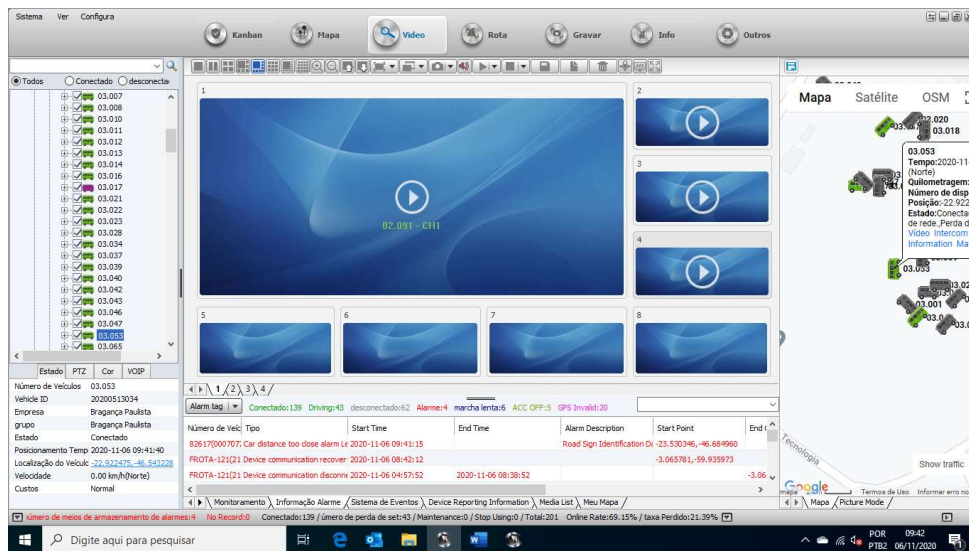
Sistema Ver Configura

Kanban Mapa Vídeo Rota Gravar Info Outros

Todos Conectado desconecta

03.007
03.008
03.010
03.011
03.012
03.013
03.014
03.016
03.017
03.021
03.022
03.023
03.028
03.034
03.037
03.039
03.040
03.042
03.043
03.046
03.047
03.053
03.065

Estado PTZ Cor VOIP

| Número de Veículos | 03.053 |
|---|---|
| Vehicle ID | 20200513034 |
| Empresa | Bragança Paulista |
| grupo | Bragança Paulista |
| Estado | Conectado |
| Posicionamento Temp | 2020-11-06 09:41:40 |
| Localização do Veículo | -22.922475,-46.543228 |
| Velocidade | 0.00 km/h(Norte) |
| Custos | Normal |

1
02.091 - CH1
2
3
4
5
6
7
8

1 2 3 4

Alarm tag Conectado:139 Driving:43 desconectado:62 Alarme:4 marcha lenta:6 ACC OFF:5 GPS Invalid:20

| Número de Veíc | Tipo | Start Time | End Time | Alarm Description | Start Point | End |
|---|---|---|---|---|---|---|
| 82617(000707 | Car distance too close alarm Le | 2020-11-06 09:41:15 | | Road Sign Identification D | -23.530346,-46.684960 | |
| FROTA-121(21 | Device communication recover | 2020-11-06 08:42:12 | | | -3.065781,-59.935973 | |
| FROTA-121(21 | Device communication disconne | 2020-11-06 04:57:52 | 2020-11-06 08:38:52 | | | -3.06 |

Monitoramento Informação Alarme Sistema de Eventos Device Reporting Information Media List Meu Mapa

Mapa Satélite OSM

03.020
03.018
03.053
Tempo:2020-11-
(Norte)
Quilometragem:
Número de disp
Posição:-22.922
Estado:Conecta
de rede.,Perda d
Video Intercom
Information Ma
03.053
03.001
Tecnologia
Show traffic
Google
Termos de Uso Informar erro no
Mapa Picture Mode

úmero de meios de armazenamento de alarmes:4 No Record:0 Conectado:139 / úmero de perda de set:43 / Maintenance:0 / Stop Using:0 / Total:201 Online Rate:69.15% / taxa Perdido:21.39%

Digite aqui para pesquisar

POR PTB2 09:42 06/11/2020